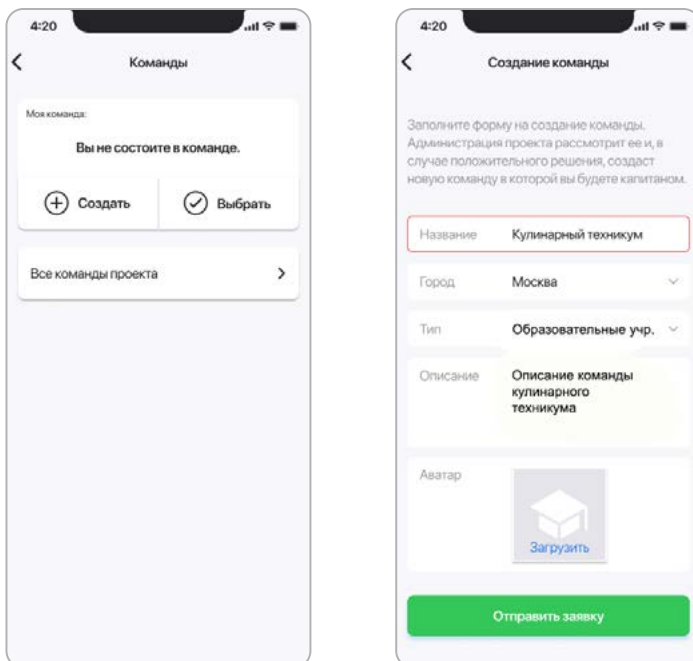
4:20

Команды

Моя команда:

Вы не состоите в команде.

Создать

Выбрать

Все команды проекта

4:20

Создание команды

Заполните форму на создание команды. Администрация проекта рассмотрит ее и, в случае положительного решения, создаст новую команду в которой вы будете капитаном.

Название Кулинарный техникум

Город Москва

Тип Образовательные учр.

Описание Описание команды кулинарного техникума

Аватар

Загрузить

Отправить заявку